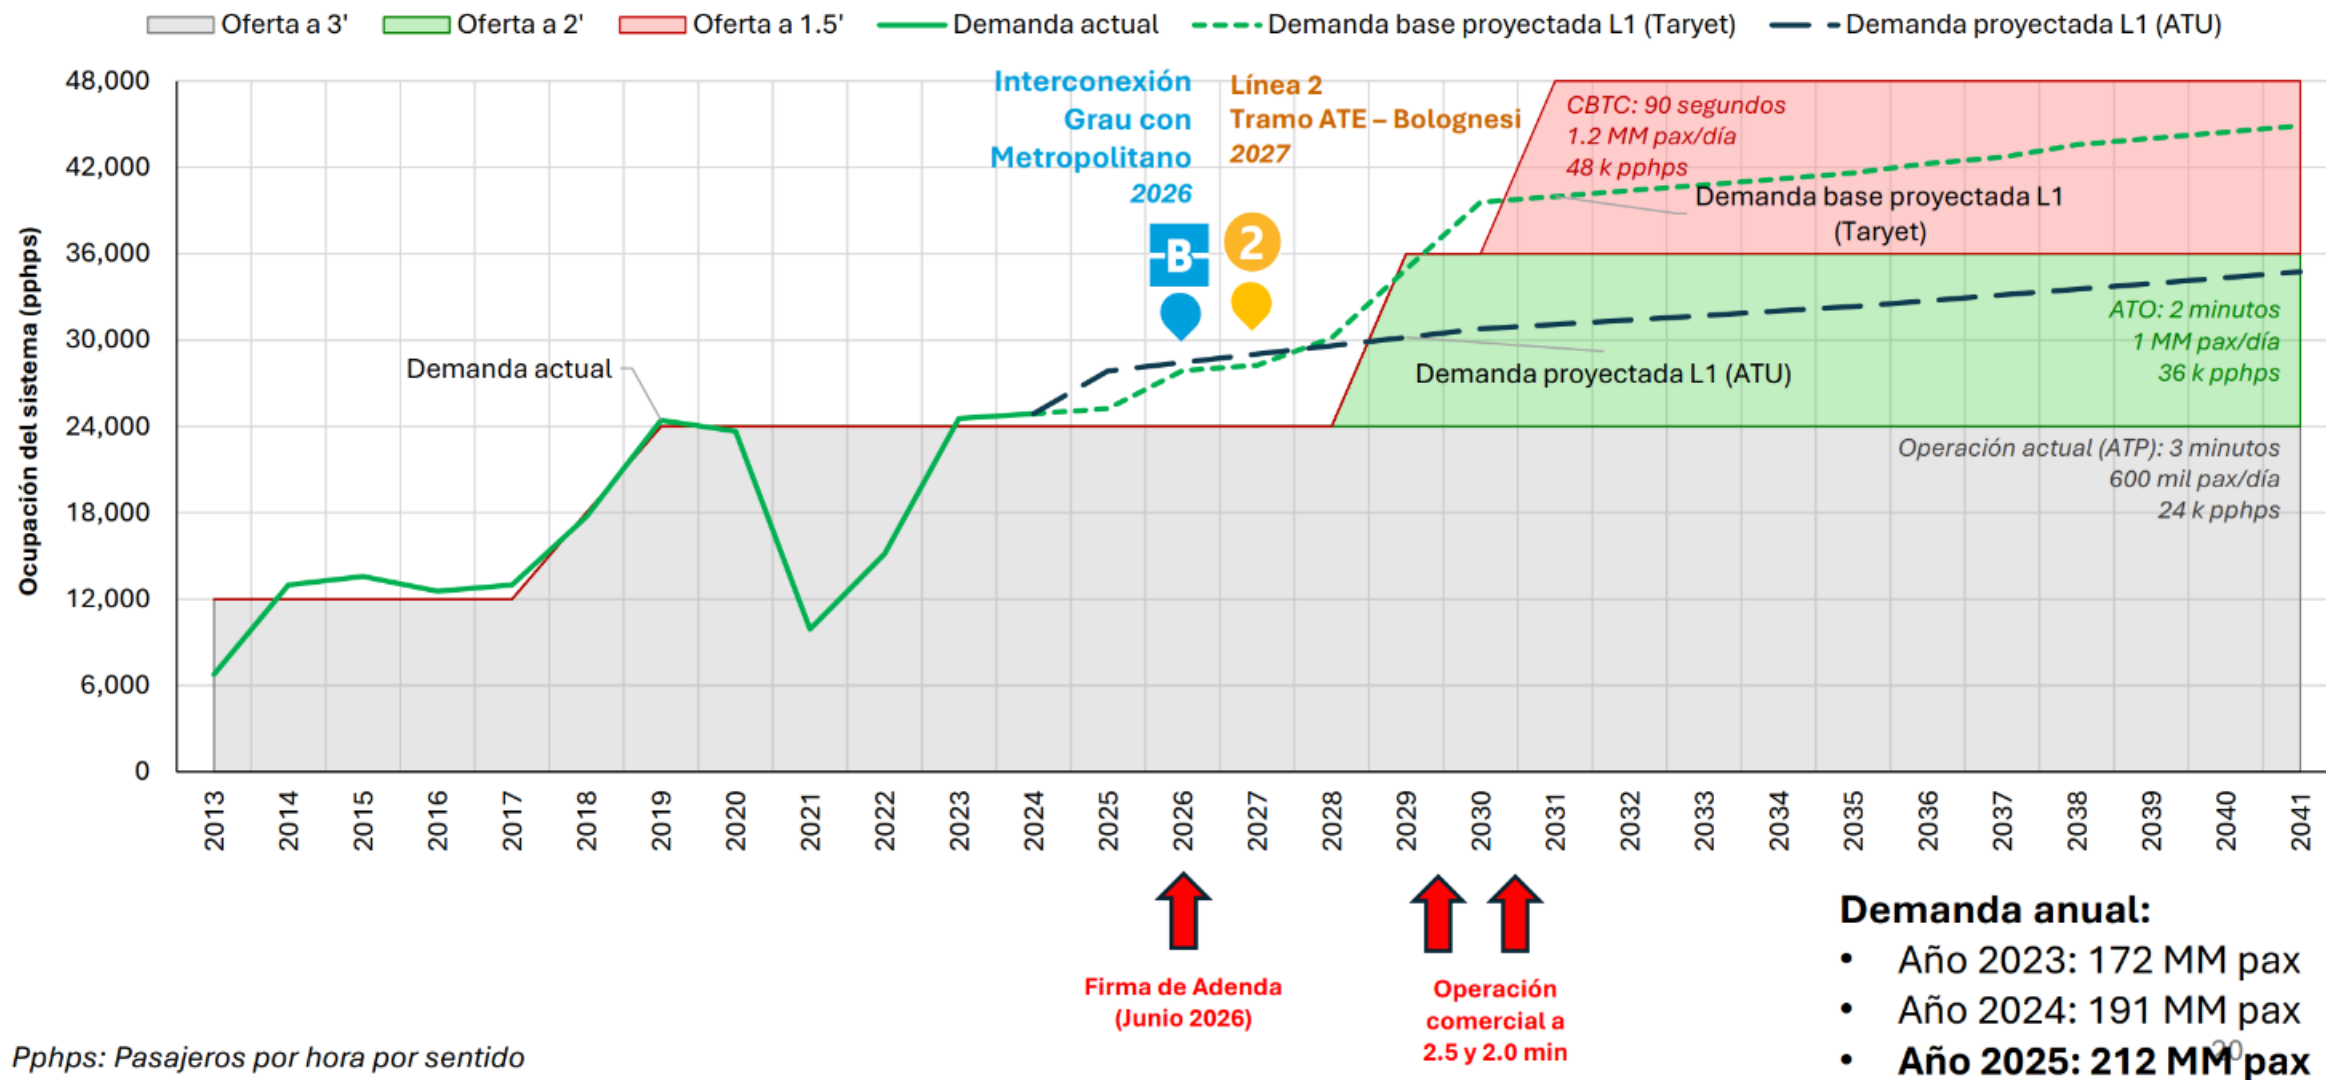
Oferta a 3'  Oferta a 2'  Oferta a 1.5'  Demanda actual  Demanda base proyectada L1 (Taryet)  Demanda proyectada L1 (ATU)

Ocupación del sistema (pphps)

48,000
42,000
36,000
30,000
24,000
18,000
12,000
6,000
0

Interconexión Grau con Metropolitano 2026

Línea 2 Tramo ATE – Bolognesi 2027

B

2

CBTC: 90 segundos
1.2 MM pax/día
48 k pphps

Demanda base proyectada L1 (Taryet)

ATO: 2 minutos
1 MM pax/día
36 k pphps

Demanda actual

Demanda proyectada L1 (ATU)

Operación actual (ATP): 3 minutos
600 mil pax/día
24 k pphps

2013 2014 2015 2016 2017 2018 2019 2020 2021 2022 2023 2024 2025 2026 2027 2028 2029 2030 2031 2032 2033 2034 2035 2036 2037 2038 2039 2040 2041

Firma de Adenda (Junio 2026)

Operación comercial a 2.5 y 2.0 min

Demanda anual:
• Año 2023: 172 MM pax
• Año 2024: 191 MM pax
• Año 2025: 212 MM pax

20

Pphps: Pasajeros por hora por sentido